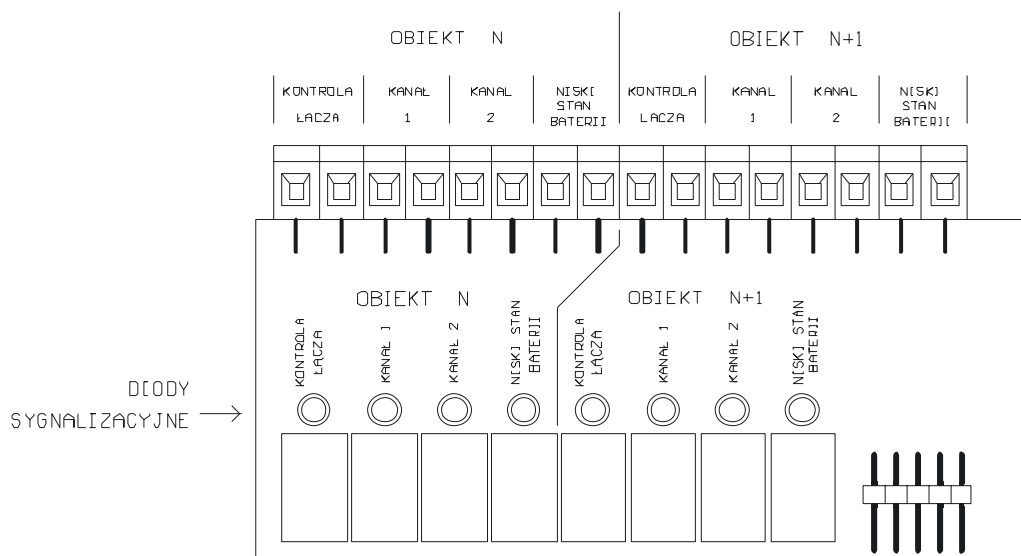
OBIEKT N

OBIEKT N+1

KONTROLA ŁĄCZA

KANAŁ 1

KANAŁ 2

NISKI STAN BATERII

KONTROLA ŁĄCZA

KANAŁ 1

KANAŁ 2

NISKI STAN BATERII

OBIEKT N

OBIEKT N+1

KONTROLA ŁĄCZA

KANAŁ 1

KANAŁ 2

NISKI STAN BATERII

KONTROLA ŁĄCZA

KANAŁ 1

KANAŁ 2

NISKI STAN BATERII

DIODY SYGNALIZACYJNE